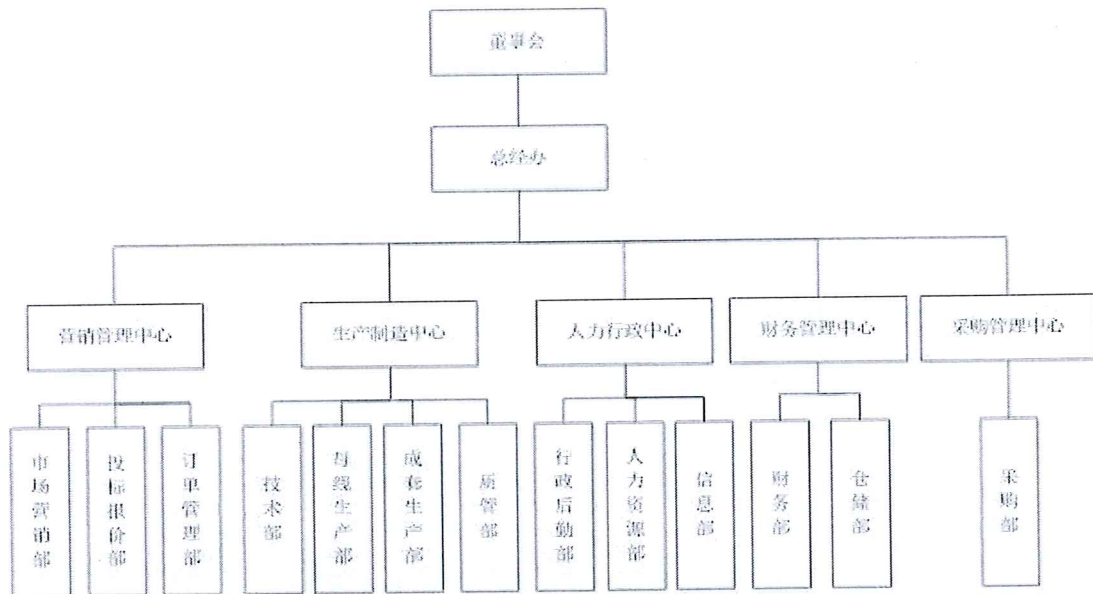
董事会

总经办

营销管理中心

生产制造中心

人力行政中心

财务管理中心

采购管理中心

市场营销部

投标报价部

订单管理部

技术部

母线生产部

成套生产部

质管部

行政后勤部

人力资源部

信息部

财务部

仓储部

采购部